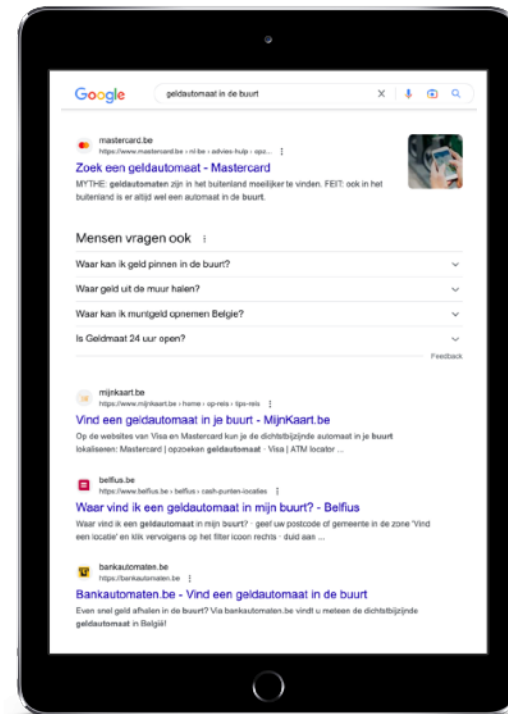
Google

geldautomaat in de buurt

mastercard.be
https://www.mastercard.be › nl-be › advies-hulp › opz...

Zoek een geldautomaat - Mastercard

MYTHE: geldautomaten zijn in het buitenland moeilijker te vinden. FEIT: ook in het buitenland is er altijd wel een automaat in de buurt.

Mensen vragen ook

Waar kan ik geld pinnen in de buurt?

Waar geld uit de muur halen?

Waar kan ik muntgeld opnemen Belgie?

Is Geldmaat 24 uur open?

Feedback

mijnkaart.be
https://www.mijnkaart.be › home › op-reis › tips-reis

Vind een geldautomaat in je buurt - MijnKaart.be

Op de websites van Visa en Mastercard kun je de dichtstbijzijnde automaat in je buurt lokaliseren: Mastercard | opzoeken geldautomaat · Visa | ATM locator ...

belfius.be
https://www.belfius.be › belfius › cash-punten-locaties

Waar vind ik een geldautomaat in mijn buurt? - Belfius

Waar vind ik een geldautomaat in mijn buurt? · geef uw postcode of gemeente in de zone 'Vind een locatie' en klik vervolgens op het filter icoon rechts · duid aan ...

bankautomaten.be
https://bankautomaten.be

Bankautomaten.be - Vind een geldautomaat in de buurt

Even snel geld afhalen in de buurt? Via bankautomaten.be vindt u meteen de dichtstbijzijnde geldautomaat in België!